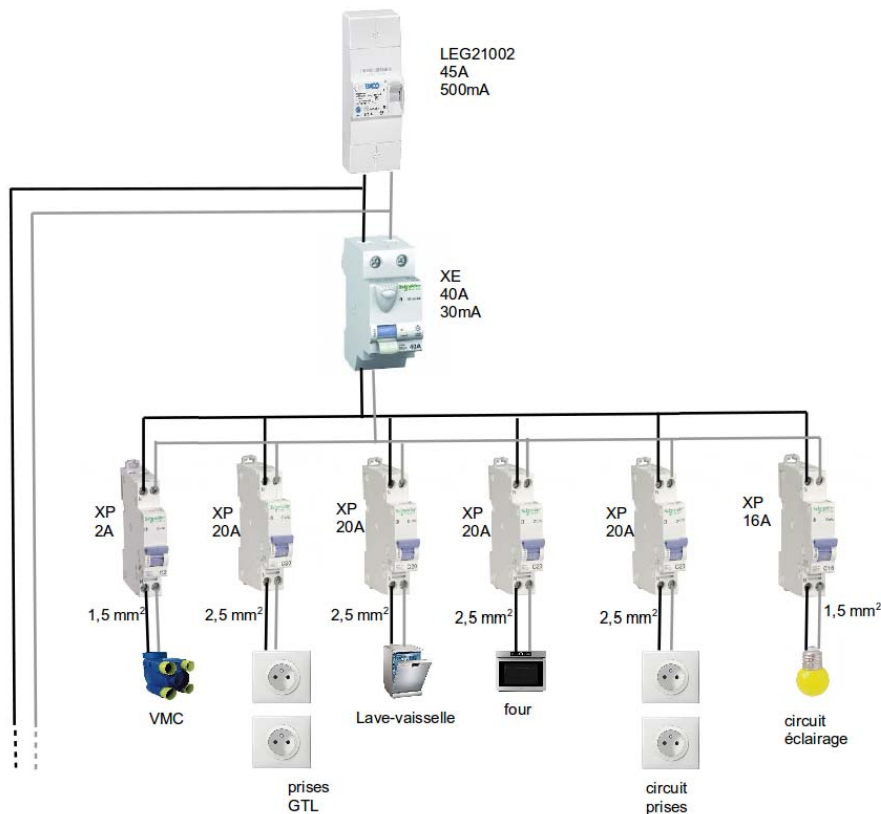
LEG21002
45A
500mA

XE
40A
30mA

XP
2A

XP
20A

XP
20A

XP
20A

XP
20A

XP
16A

1,5 mm$^2$

2,5 mm$^2$

2,5 mm$^2$

2,5 mm$^2$

2,5 mm$^2$

1,5 mm$^2$

VMC

prises
GTL

Lave-vaisselle

four

circuit
prises

circuit
éclairage